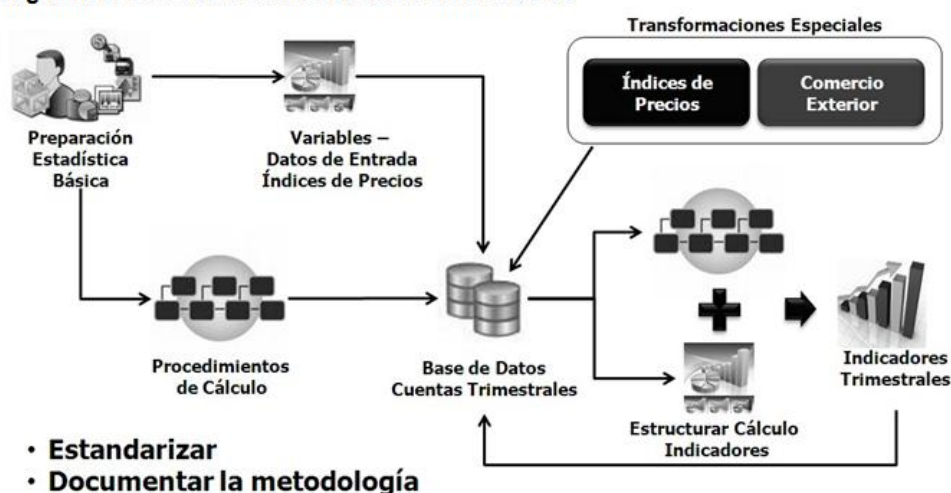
Transformaciones Especiales

Índices de Precios

Comercio Exterior

Preparación Estadística Básica

Variables – Datos de Entrada Índices de Precios

Procedimientos de Cálculo

Base de Datos Cuentas Trimestrales

Estructurar Cálculo Indicadores

Indicadores Trimestrales

· Estandarizar
· Documentar la metodología